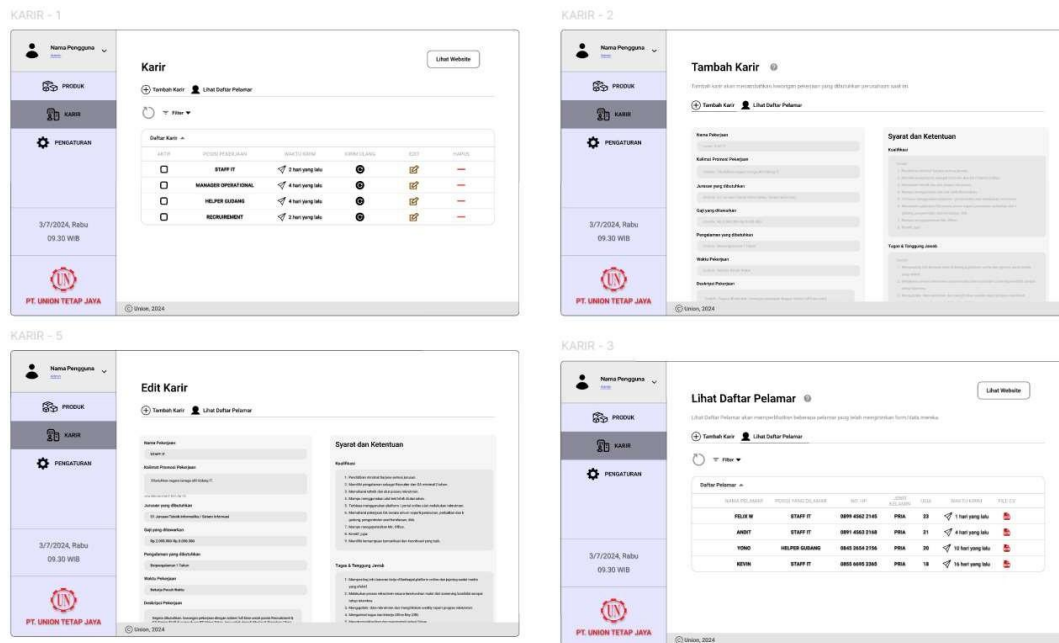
KARIR - 1

Nama Pengguna

PRODUK

KARIR

PENGATURAN

3/7/2024, Rabu
09.30 WIB

PT. UNION TETAP JAYA

Karir

Lihat Website

Tambah Karir
Lihat Daftar Pelamar

Filter

Daftar Karir

| AKTIF | POSISI PEKERJAAN | WAKTU BERAI | LIHAT ULANG | EDIT | HAPUS |
|---|---|---|---|---|---|
| | STAFF IT | 2 hari yang lalu | | | |
| | MANAGER OPERATIONAL | 4 hari yang lalu | | | |
| | HELPER GUDANG | 4 hari yang lalu | | | |
| | RECRUIREMENT | 2 hari yang lalu | | | |

Union, 2024

KARIR - 2

Nama Pengguna

PRODUK

KARIR

PENGATURAN

3/7/2024, Rabu
09.30 WIB

PT. UNION TETAP JAYA

Tambah Karir

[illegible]

Tambah Karir
Lihat Daftar Pelamar

Nama Pekerjaan

Kolinsi Promosi Pekerjaan

Jurusan yang dibutuhkan

Gaji yang ditawarkan

Pengalaman yang dibutuhkan

Waktu Pekerjaan

Deskripsi Pekerjaan

Syarat dan Ketentuan

Kualifikasi

Tugas & Tanggung Jawab

Union, 2024

KARIR - 5

Nama Pengguna

PRODUK

KARIR

PENGATURAN

3/7/2024, Rabu
09.30 WIB

PT. UNION TETAP JAYA

Edit Karir

Tambah Karir
Lihat Daftar Pelamar

Nama Pekerjaan

Staff IT

Kolinsi Promosi Pekerjaan

Jurusan yang dibutuhkan

Gaji yang ditawarkan

Pengalaman yang dibutuhkan

Waktu Pekerjaan

Deskripsi Pekerjaan

Syarat dan Ketentuan

Kualifikasi

Tugas & Tanggung Jawab

Union, 2024

KARIR - 3

Nama Pengguna

PRODUK

KARIR

PENGATURAN

3/7/2024, Rabu
09.30 WIB

PT. UNION TETAP JAYA

Lihat Daftar Pelamar

Lihat Website

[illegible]

Tambah Karir
Lihat Daftar Pelamar

Filter

Daftar Pelamar

| NAMA PELAMAR | POSISI YANG DILAMAR | NO. HP | JENIS KELAMIN | USIA | WAKTU KIRIM | FILE CV |
|---|---|---|---|---|---|---|
| FELIX W | STAFF IT | 0899 4562 2145 | PRIA | 23 | 1 hari yang lalu | |
| ANDIT | STAFF IT | 0891 4563 2168 | PRIA | 21 | 4 hari yang lalu | |
| YONO | HELPER GUDANG | 0845 2654 2156 | PRIA | 20 | 10 hari yang lalu | |
| KEVIN | STAFF IT | 0855 6695 2365 | PRIA | 18 | 16 hari yang lalu | |

Union, 2024